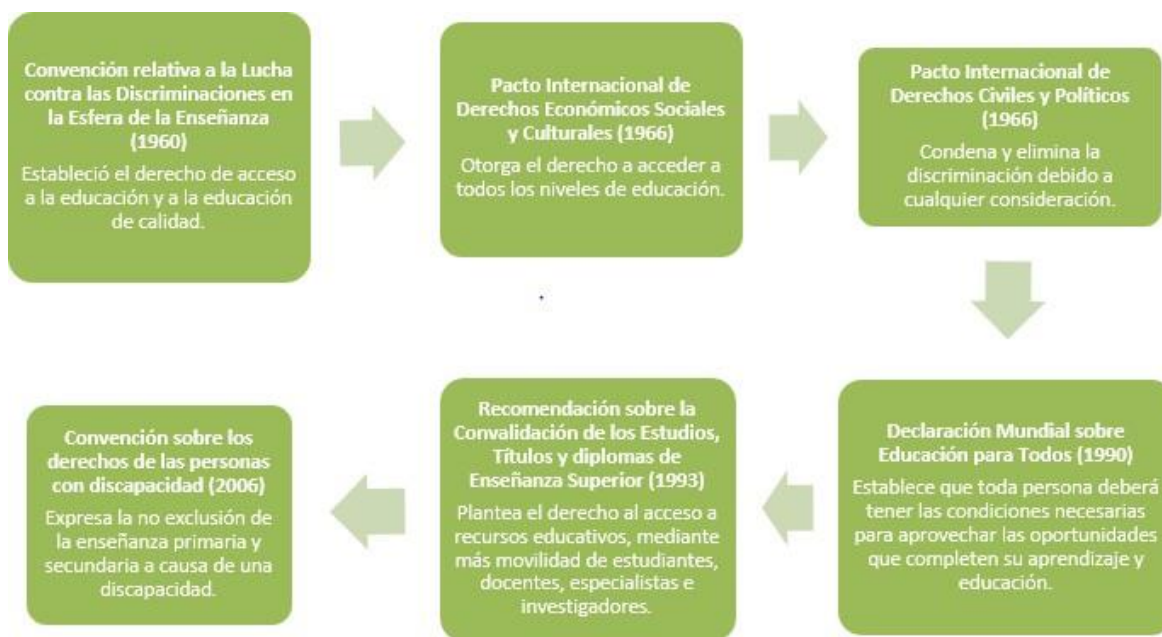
Convención relativa a la Lucha contra las Discriminaciones en la Esfera de la Enseñanza (1960)

Estableció el derecho de acceso a la educación y a la educación de calidad.

Pacto Internacional de Derechos Económicos Sociales y Culturales (1966)

Otorga el derecho a acceder a todos los niveles de educación.

Pacto Internacional de Derechos Civiles y Políticos (1966)

Condena y elimina la discriminación debido a cualquier consideración.

Declaración Mundial sobre Educación para Todos (1990)

Establece que toda persona deberá tener las condiciones necesarias para aprovechar las oportunidades que completen su aprendizaje y educación.

Recomendación sobre la Convalidación de los Estudios, Títulos y diplomas de Enseñanza Superior (1993)

Plantea el derecho al acceso a recursos educativos, mediante más movilidad de estudiantes, docentes, especialistas e investigadores.

Convención sobre los derechos de las personas con discapacidad (2006)

Expresa la no exclusión de la enseñanza primaria y secundaria a causa de una discapacidad.